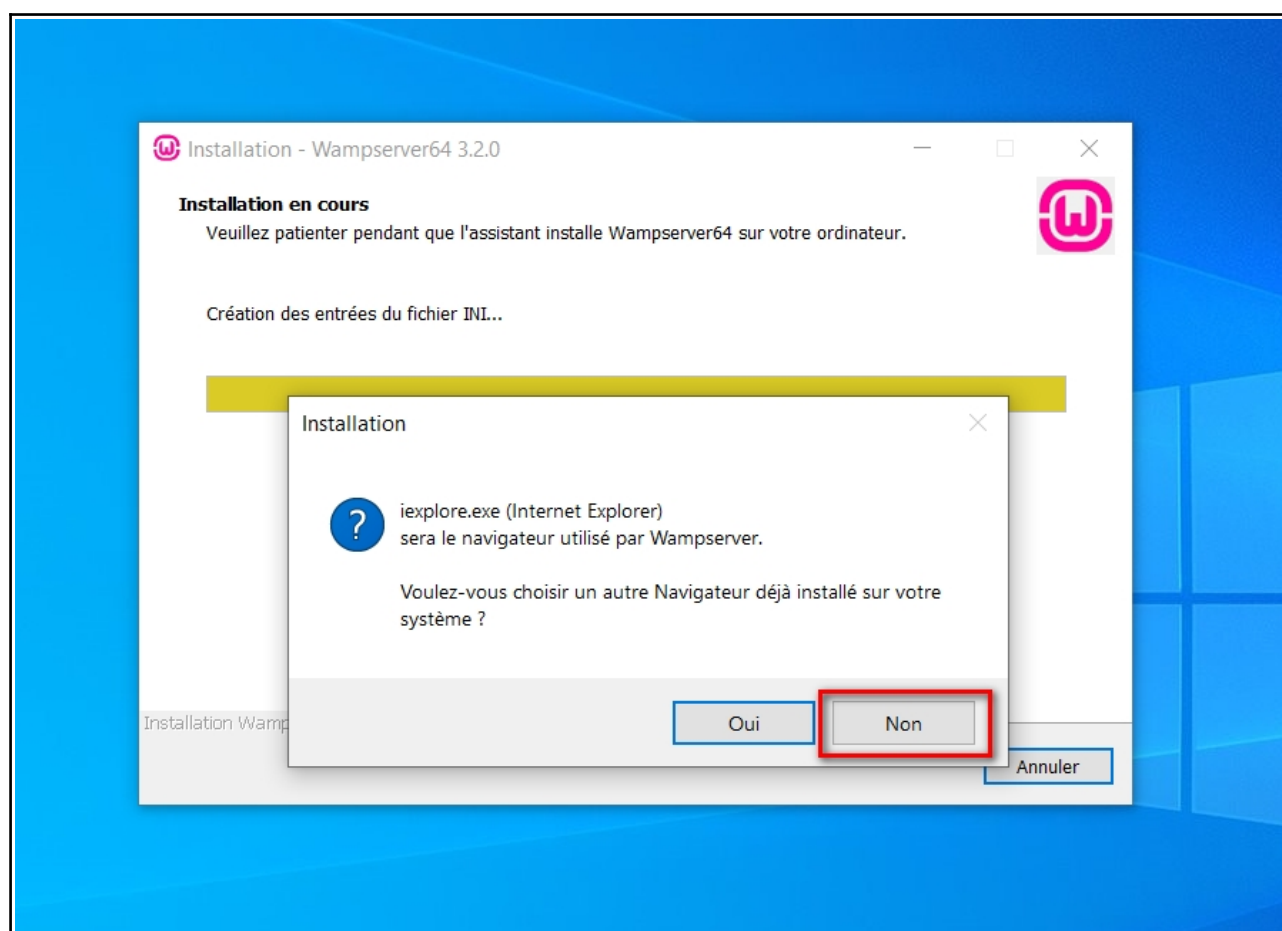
Installation - Wampserver64 3.2.0

Installation en cours
Veuillez patienter pendant que l'assistant installe Wampserver64 sur votre ordinateur.

Création des entrées du fichier INI...

Installation

iexplore.exe (Internet Explorer)
sera le navigateur utilisé par Wampserver.

Voulez-vous choisir un autre Navigateur déjà installé sur votre système ?

Oui

Non

Installation Wamp

Annuler